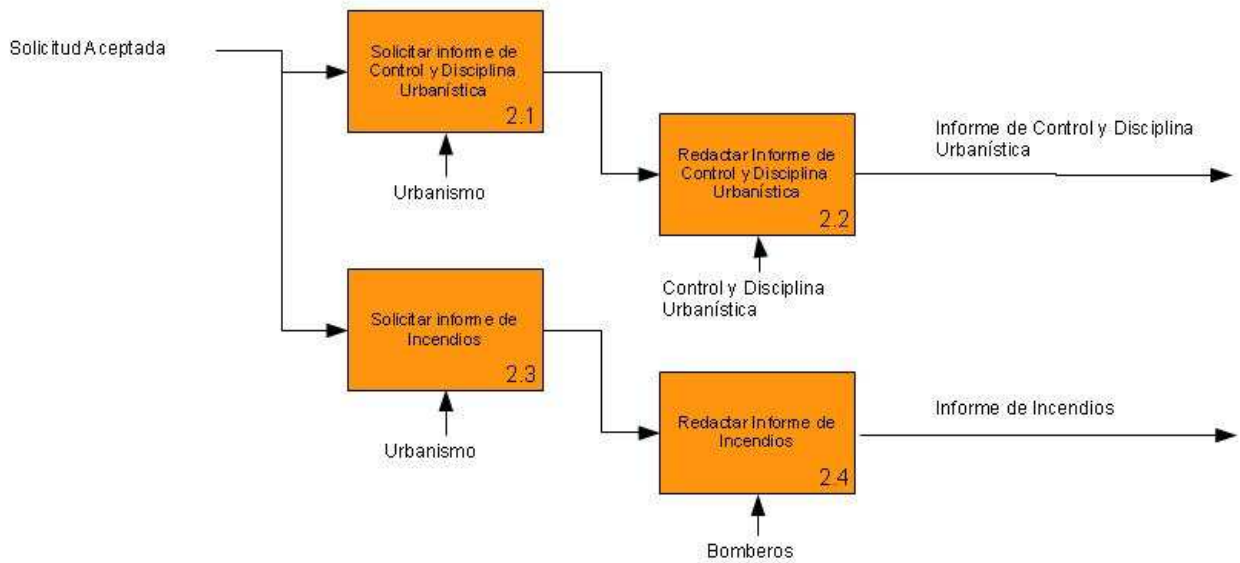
Solicitud Aceptada

Solicitar informe de Control y Disciplina Urbanística
2.1

Urbanismo

Redactar Informe de Control y Disciplina Urbanística
2.2

Informe de Control y Disciplina Urbanística

Control y Disciplina Urbanística

Solicitar informe de Incendios
2.3

Urbanismo

Redactar Informe de Incendios
2.4

Informe de Incendios

Bomberos